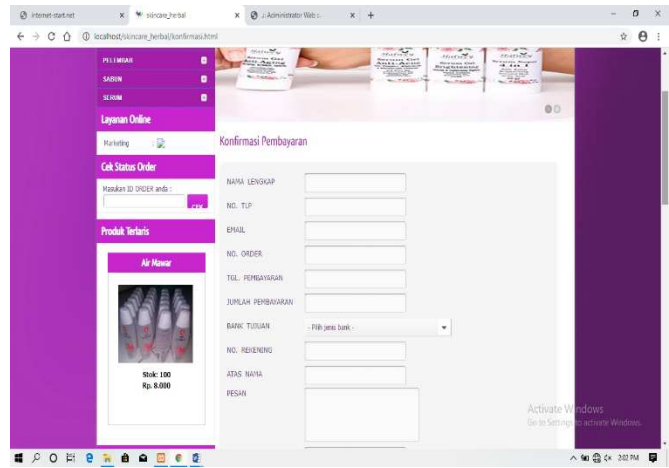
internet-start.net × skincare_herbal × :: Administrator Web :: × +

localhost/skincare_herbal/konfirmasi.html

PELEMBAB
SABUN
SERUM

Layanan Online
Marketing :

Cek Status Order
Masukan ID ORDER anda :
CEK

Produk Terlaris
Air Mawar
Stok: 100
Rp. 8.000

Konfirmasi Pembayaran

NAMA LENGKAP
NO. TLP
EMAIL
NO. ORDER
TGL. PEMBAYARAN
JUMLAH PEMBAYARAN
BANK TUJUAN - Pilih jenis bank -
NO. REKENING
ATAS NAMA
PESAN

Activate Windows
Go to Settings to activate Windows.

2:02 PM